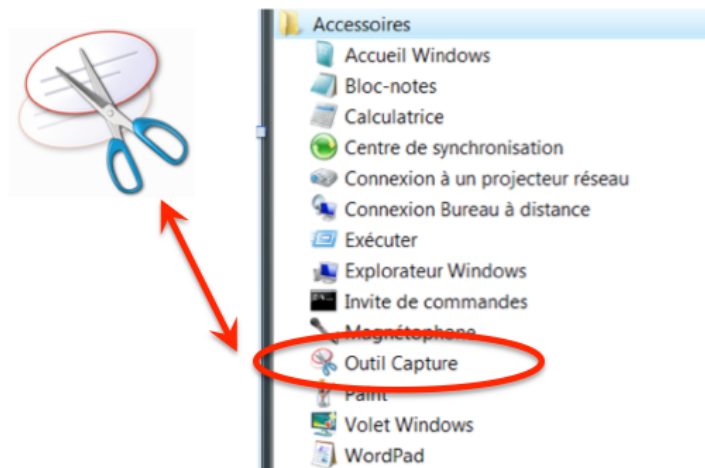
Accessoires
Accueil Windows
Bloc-notes
Calculatrice
Centre de synchronisation
Connexion à un projecteur réseau
Connexion Bureau à distance
Exécuter
Explorateur Windows
Invite de commandes
Magnétophone
Outil Capture
Paint
Volet Windows
WordPad